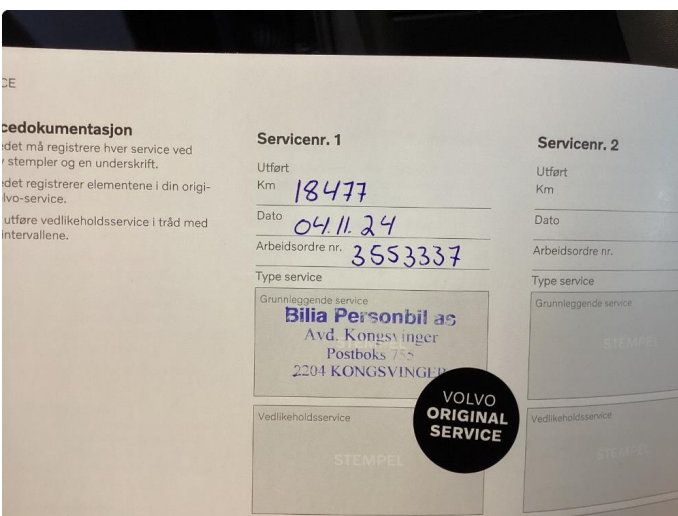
CE

cedokumentasjon
edet må registrere hver service ved
stempler og en underskrift.
edet registrerer elementene i din origi-
lvo-service.
utføre vedlikeholdsservice i tråd med
intervallene.

Servicenr. 1
Utført
Km 18477
Dato 04.11.24
Arbeidsordre nr. 3553337
Type service
Grunnleggende service
Bilia Personbil as
Avd. Kongsvinger
Postboks 755
2204 KONGSVINGER
Vedlikeholdsservice
STEMPEL

VOLVO
ORIGINAL
SERVICE

Servicenr. 2
Utført
Km
Dato
Arbeidsordre nr.
Type service
Grunnleggende service
STEMPEL
Vedlikeholdsservice
STEMPEL